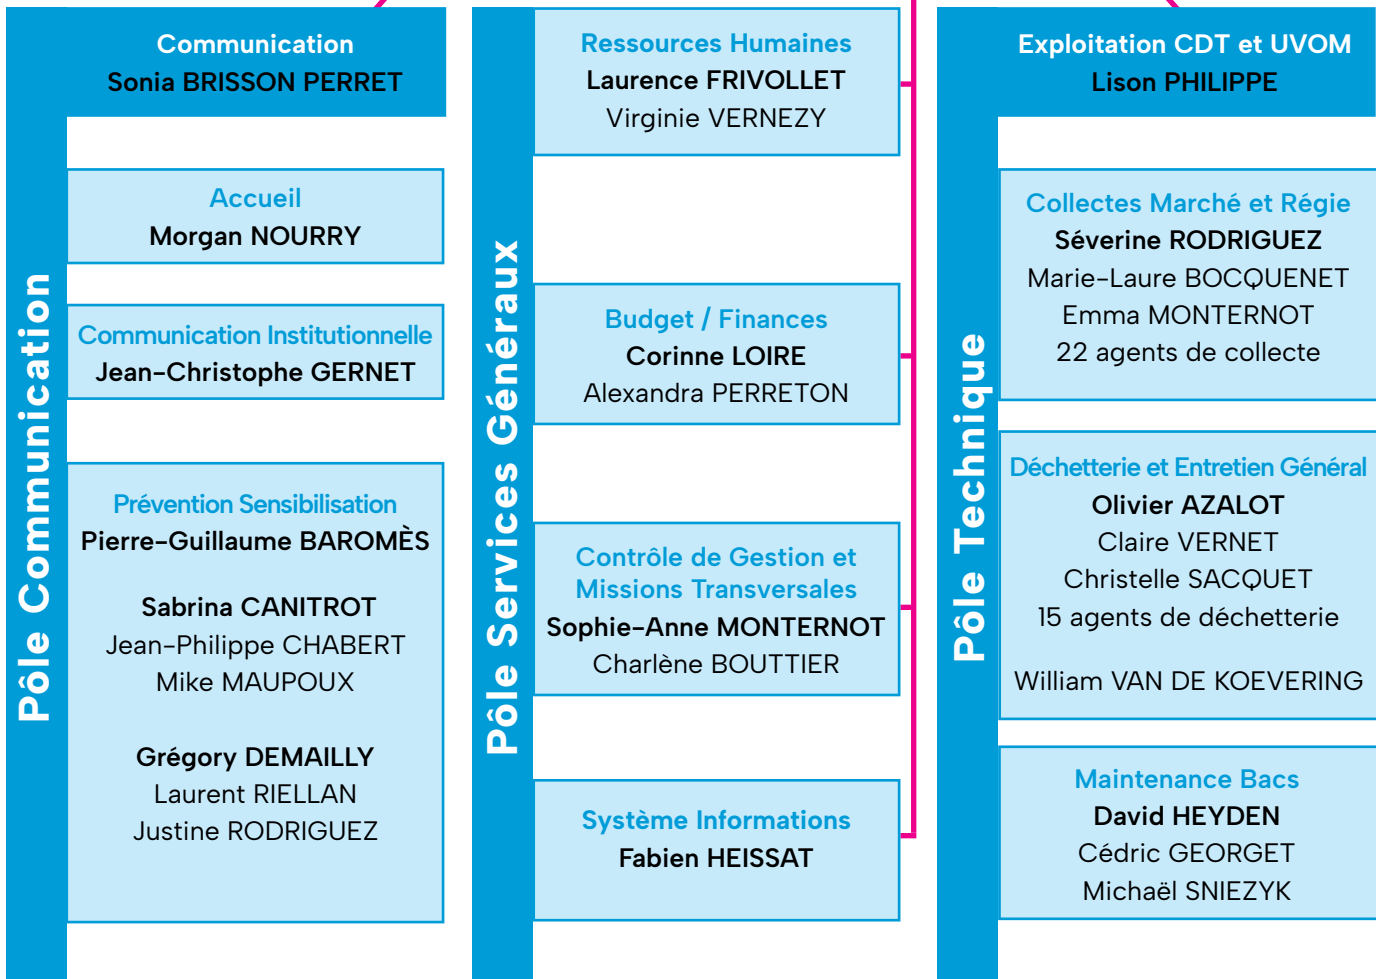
Pôle Communication

Communication
Sonia BRISSON PERRET

Accueil
Morgan NOURRY

Communication Institutionnelle
Jean-Christophe GERNET

Prévention Sensibilisation
Pierre-Guillaume BAROMÈS

Sabrina CANITROT
Jean-Philippe CHABERT
Mike MAUPOUX

Grégory DEMAILLY
Laurent RIELLAN
Justine RODRIGUEZ

Pôle Services Généraux

Ressources Humaines
Laurence FRIVOLLET
Virginie VERNEZY

Budget / Finances
Corinne LOIRE
Alexandra PERRETON

Contrôle de Gestion et Missions Transversales
Sophie-Anne MONTERNOT
Charlène BOUTTIER

Système Informations
Fabien HEISSAT

Pôle Technique

Exploitation CDT et UVOM
Lison PHILIPPE

Collectes Marché et Régie
Séverine RODRIGUEZ
Marie-Laure BOCQUENET
Emma MONTERNOT
22 agents de collecte

Déchetterie et Entretien Général
Olivier AZALOT
Claire VERNET
Christelle SACQUET
15 agents de déchetterie

William VAN DE KOEVERING

Maintenance Bacs
David HEYDEN
Cédric GEORGET
Michaël SNIEZYK